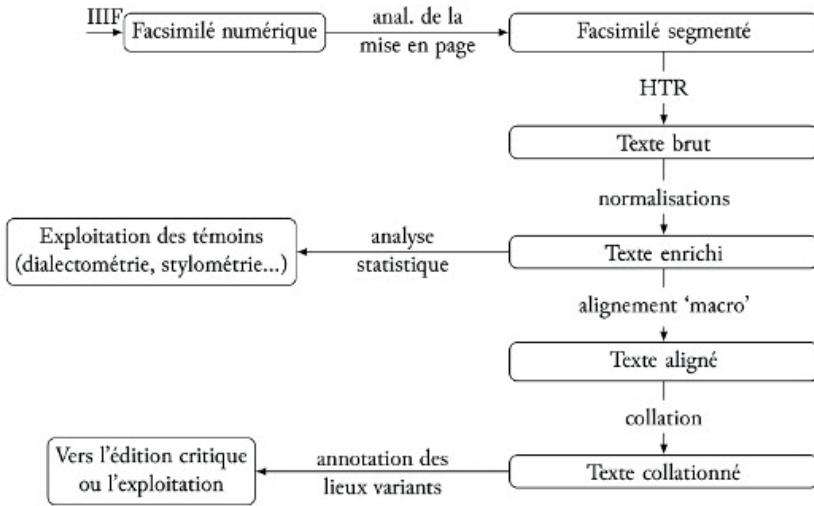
IIIF

Facsimilé numérique

anal. de la mise en page

Facsimilé segmenté

HTR

Texte brut

normalisations

Exploitation des témoins (dialectométrie, stylométrie...)

analyse statistique

Texte enrichi

alignement 'macro'

Texte aligné

collation

Vers l'édition critique ou l'exploitation

annotation des lieux variants

Texte collationné